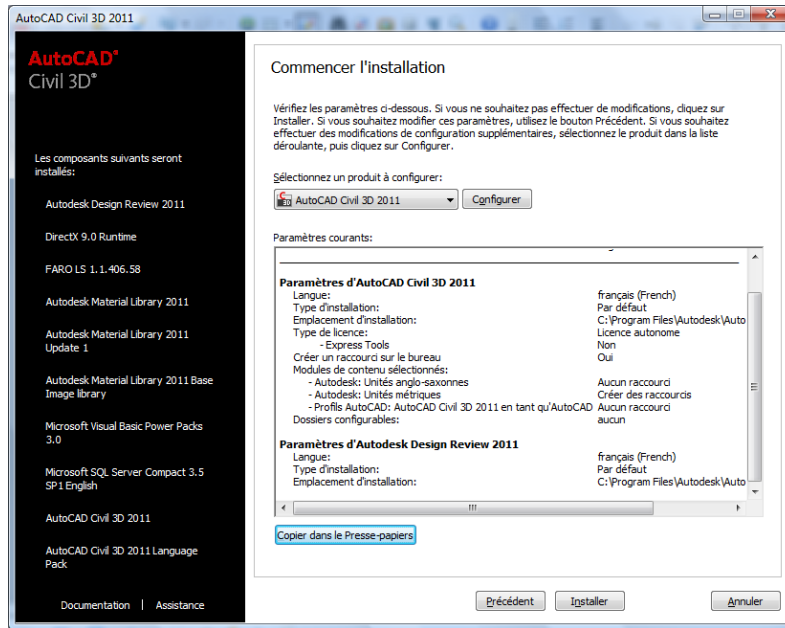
AutoCAD Civil 3D 2011

AutoCAD®
Civil 3D®

Les composants suivants seront installés:

Autodesk Design Review 2011

DirectX 9.0 Runtime

FARO LS 1.1.406.58

Autodesk Material Library 2011

Autodesk Material Library 2011 Update 1

Autodesk Material Library 2011 Base Image library

Microsoft Visual Basic Power Packs 3.0

Microsoft SQL Server Compact 3.5 SP1 English

AutoCAD Civil 3D 2011

AutoCAD Civil 3D 2011 Language Pack

Documentation | Assistance

Commencer l'installation

Vérifiez les paramètres ci-dessous. Si vous ne souhaitez pas effectuer de modifications, cliquez sur Installer. Si vous souhaitez modifier ces paramètres, utilisez le bouton Précédent. Si vous souhaitez effectuer des modifications de configuration supplémentaires, sélectionnez le produit dans la liste déroulante, puis cliquez sur Configurer.

Sélectionnez un produit à configurer:

AutoCAD Civil 3D 2011 Configurer

Paramètres courants:

| | |
|---|---|
| **Paramètres d'AutoCAD Civil 3D 2011** | |
| Langue: | français (French) |
| Type d'installation: | Par défaut |
| Emplacement d'installation: | C:\Program Files\Autodesk\Auto |
| Type de licence: | Licence autonome |
| - Express Tools | Non |
| Créer un raccourci sur le bureau | Oui |
| Modules de contenu sélectionnés: | |
| - Autodesk: Unités anglo-saxonnes | Aucun raccourci |
| - Autodesk: Unités métriques | Créer des raccourcis |
| - Profils AutoCAD: AutoCAD Civil 3D 2011 en tant qu'AutoCAD | Aucun raccourci |
| Dossiers configurables: | aucun |
| **Paramètres d'Autodesk Design Review 2011** | |
| Langue: | français (French) |
| Type d'installation: | Par défaut |
| Emplacement d'installation: | C:\Program Files\Autodesk\Auto |

Copier dans le Presse-papiers

Précédent Installer Annuler